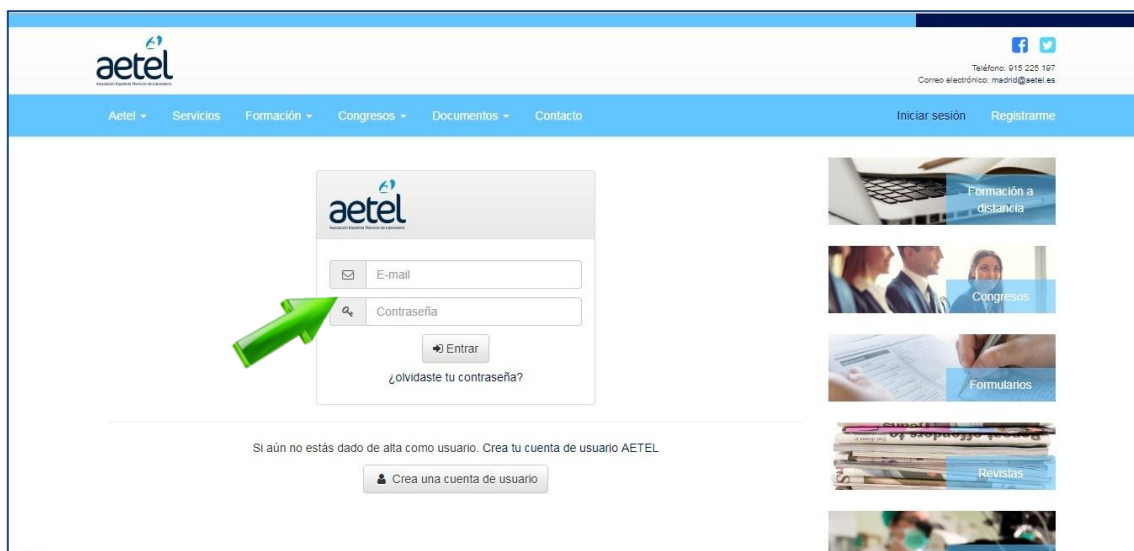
aetel
Asociación Española Técnicos de Laboratorio

Teléfono: 915 225 197
Correo electrónico: madrid@aetel.es

Aetel ▾ Servicios Formación ▾ Congresos ▾ Documentos ▾ Contacto

Iniciar sesión Registrarme

aetel
Asociación Española Técnicos de Laboratorio

E-mail

Contraseña

Entrar

¿olvidaste tu contraseña?

Si aún no estás dado de alta como usuario. Crea tu cuenta de usuario AETEL

Crea una cuenta de usuario

Formación a distancia

Congresos

Formularios

Revistas